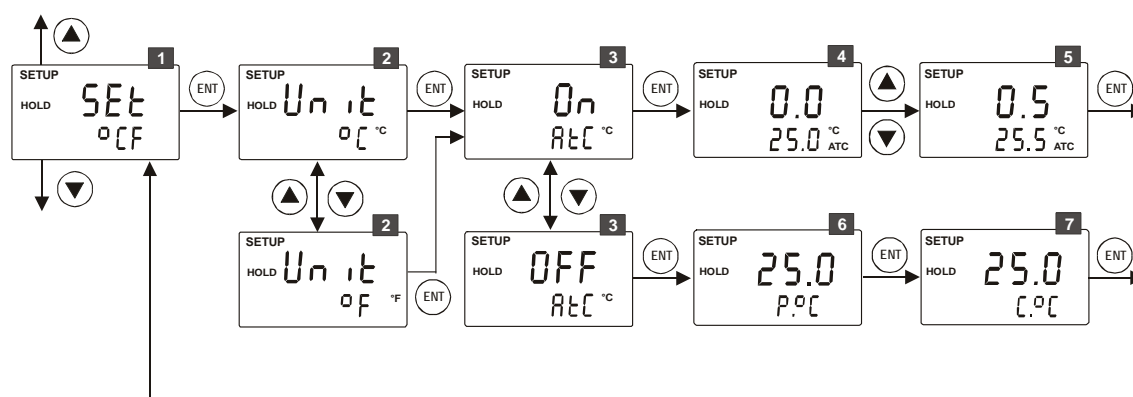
1
SETUP
HOLD
SEt
°CF

ENT

2
SETUP
HOLD
Unit
°C °C

ENT

2
SETUP
HOLD
Unit
°F °F

ENT

3
SETUP
HOLD
On
AtC °C

ENT

3
SETUP
HOLD
OFF
AtC °C

ENT

4
SETUP
HOLD
0.0
25.0 °C ATC

5
SETUP
HOLD
0.5
25.5 °C ATC

ENT

6
SETUP
HOLD
25.0
P.°C

ENT

7
SETUP
HOLD
25.0
C.°C

ENT